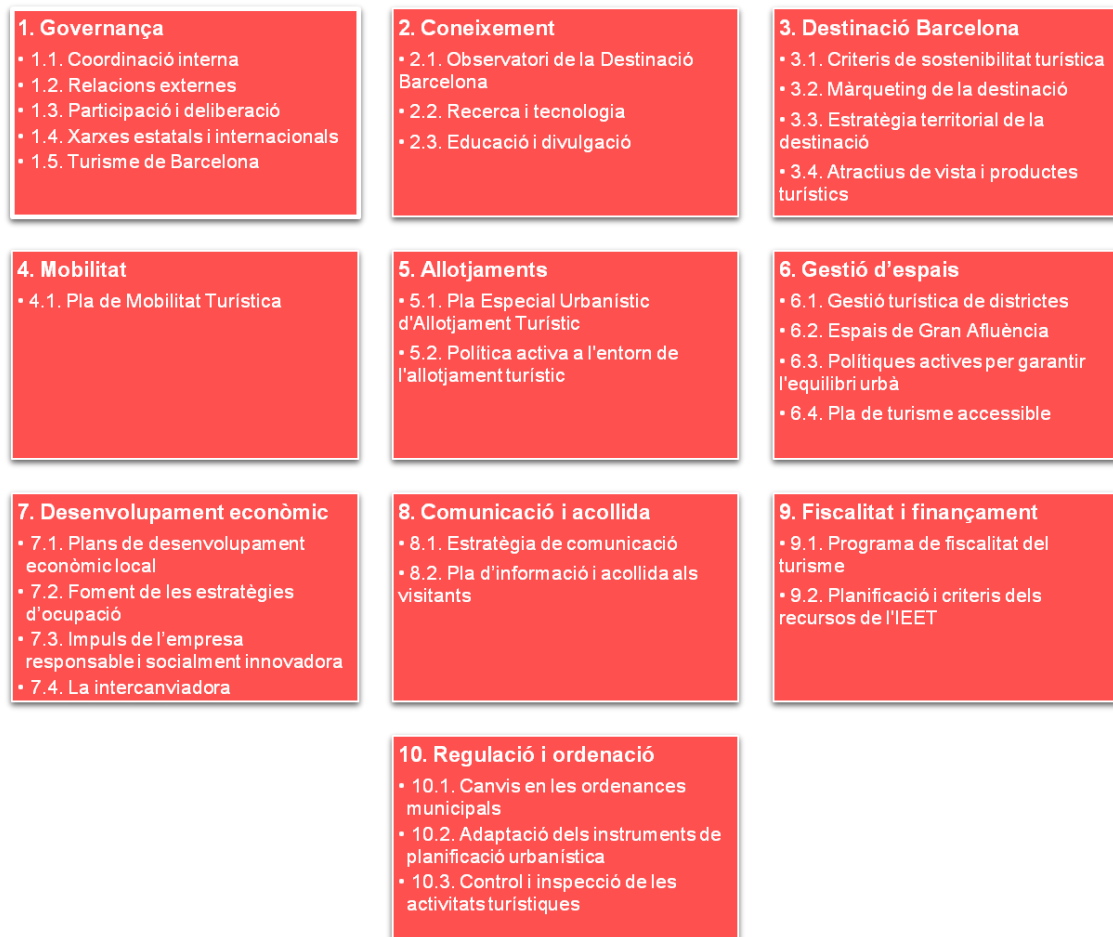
1. Governança
• 1.1. Coordinació interna
• 1.2. Relacions externes
• 1.3. Participació i deliberació
• 1.4. Xarxes estatals i internacionals
• 1.5. Turisme de Barcelona

2. Coneixement
• 2.1. Observatori de la Destinació Barcelona
• 2.2. Recerca i tecnologia
• 2.3. Educació i divulgació

3. Destinació Barcelona
• 3.1. Criteris de sostenibilitat turística
• 3.2. Màrqueting de la destinació
• 3.3. Estratègia territorial de la destinació
• 3.4. Atractius de vista i productes turístics

4. Mobilitat
• 4.1. Pla de Mobilitat Turística

5. Allotjaments
• 5.1. Pla Especial Urbanístic d'Allotjament Turístic
• 5.2. Política activa a l'entorn de l'allotjament turístic

6. Gestió d'espais
• 6.1. Gestió turística de districtes
• 6.2. Espais de Gran Afluència
• 6.3. Polítiques actives per garantir l'equilibri urbà
• 6.4. Pla de turisme accessible

7. Desenvolupament econòmic
• 7.1. Plans de desenvolupament econòmic local
• 7.2. Foment de les estratègies d'ocupació
• 7.3. Impuls de l'empresa responsable i socialment innovadora
• 7.4. La intercanviadora

8. Comunicació i acollida
• 8.1. Estratègia de comunicació
• 8.2. Pla d'informació i acollida als visitants

9. Fiscalitat i finançament
• 9.1. Programa de fiscalitat del turisme
• 9.2. Planificació i criteris dels recursos de l'IEET

10. Regulació i ordenació
• 10.1. Canvis en les ordenances municipals
• 10.2. Adaptació dels instruments de planificació urbanística
• 10.3. Control i inspecció de les activitats turístiques